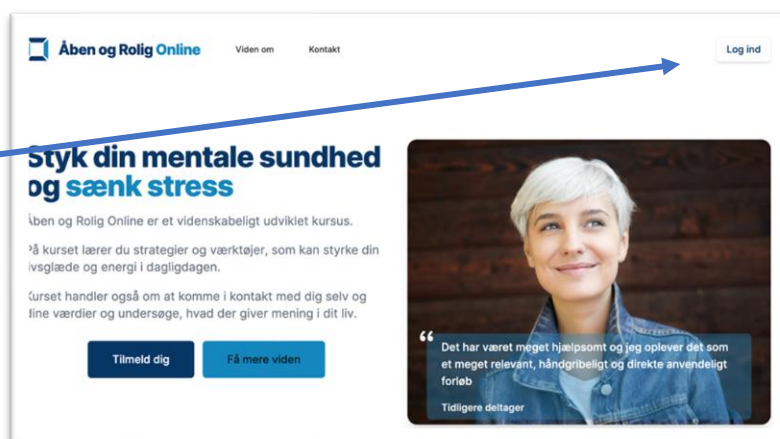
Åben og Rolig Online

Viden om

Kontakt

Log ind

Styk din mentale sundhed og sænk stress

Åben og Rolig Online er et videnskabeligt udviklet kursus.

På kurset lærer du strategier og værktøjer, som kan styrke din livsglæde og energi i dagligdagen.

Kurset handler også om at komme i kontakt med dig selv og dine værdier og undersøge, hvad der giver mening i dit liv.

Tilmeld dig

Få mere viden

“ Det har været meget hjælpsomt og jeg oplever det som et meget relevant, håndgribeligt og direkte anvendeligt forløb

Tidligere deltager